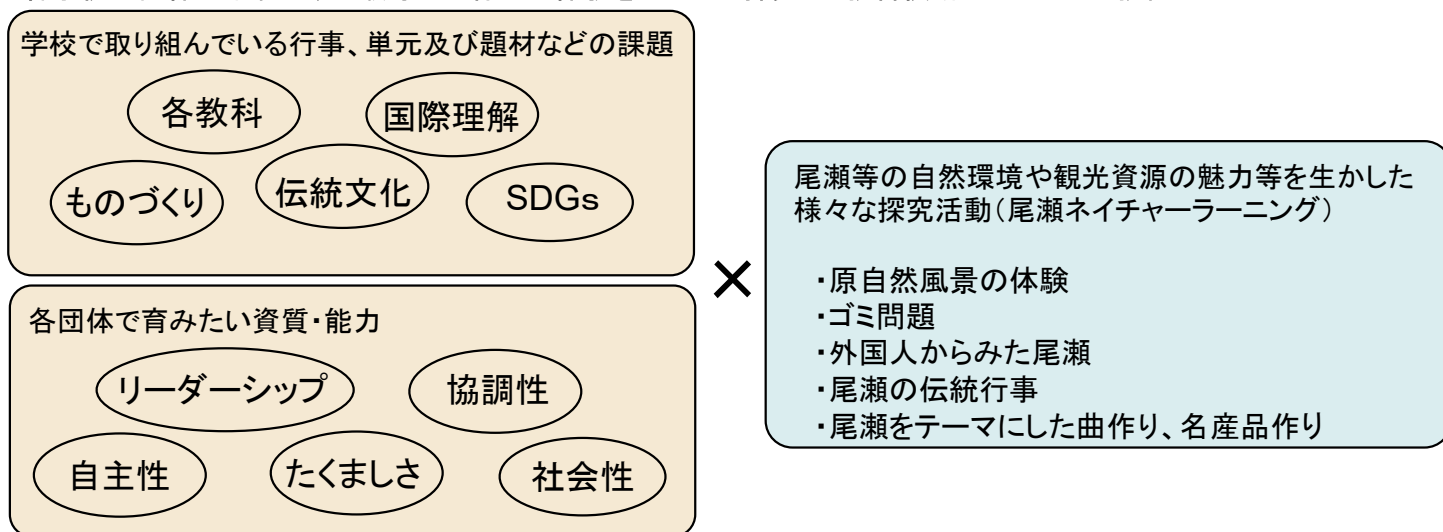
学校で取り組んでいる行事、単元及び題材などの課題

各教科

国際理解

ものづくり

伝統文化

SDGs

各団体で育みたい資質・能力

リーダーシップ

協調性

自主性

たくましさ

社会性

×

尾瀬等の自然環境や観光資源の魅力等を生かした様々な探究活動（尾瀬ネイチャーラーニング）

・原自然風景の体験
・ゴミ問題
・外国人からみた尾瀬
・尾瀬の伝統行事
・尾瀬をテーマにした曲作り、名産品作り